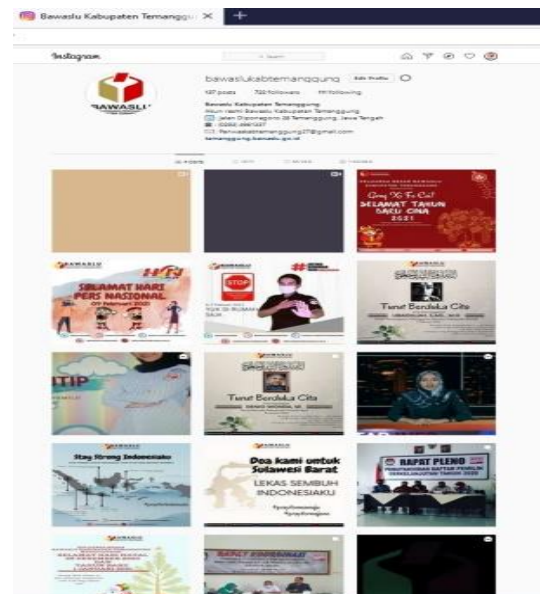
Bawaslu Kabupaten Temanggu ×

Instagram

Search

BAWASLU

bawaslukabtemanggung Edit Profile

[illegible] posts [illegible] followers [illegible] following

Bawaslu Kabupaten Temanggung
Akun resmi Bawaslu Kabupaten Temanggung
Jalan Diponegoro 28 Temanggung, Jawa Tengah
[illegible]
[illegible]@gmail.com
temanggung.bawaslu.go.id

POSTS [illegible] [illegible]

Gong Xi Fa Cai!
SELAMAT TAHUN BARU CINA 2021

BAWASLU
HPN
SELAMAT HARI PERS NASIONAL
09 Februari 2021

STOP

Turut Berduka Cita

Turut Berduka Cita

Stay Strong Indonesiaku

Doa kami untuk Sulawesi Barat
LEKAS SEMBUH INDONESIAKU

RAPAT PLENO

RAPAT KOORDINASI